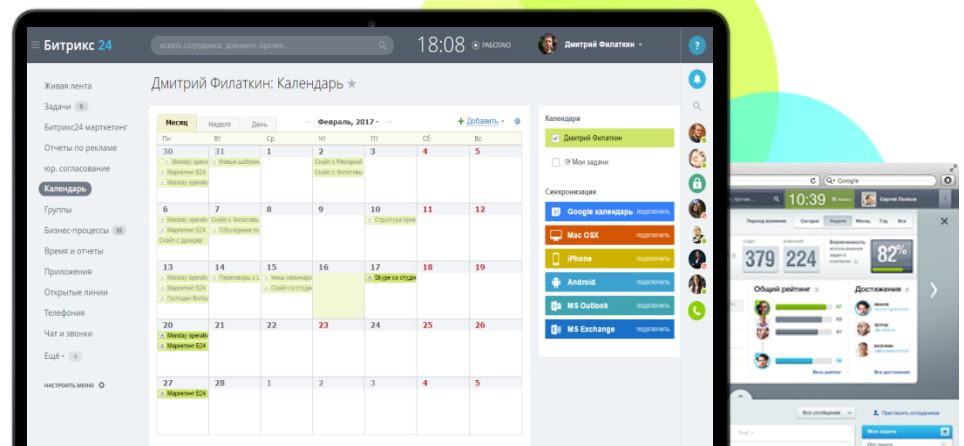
Битрикс 24
искать сотрудника, документ, прочее...
18:08 РАБОТАЮ
Дмитрий Филаткин

Живая лента
Задачи 9
Битрикс24 маркетинг
Отчеты по рекламе
юр. согласование
Календарь
Группы
Бизнес-процессы 35
Время и отчеты
Приложения
Открытые линии
Телефония
Чат и звонки
Ещё 4
НАСТРОИТЬ МЕНЮ

Дмитрий Филаткин: Календарь

Месяц Неделя День
← Февраль, 2017 →
+ Добавить

| Пн | Вт | Ср | Чт | Пт | Сб | Вс |
|---|---|---|---|---|---|---|
| 30 Monday operat Маркетинг Б24 Monday operat | 31 Новые шаблон | 1 | 2 Скайп с Рекарой Скайп с Филатовы | 3 | 4 | 5 |
| 6 Monday operat Маркетинг Б24 Скайп с доквар | 7 Скайп с Филатовы Обсуждение пл | 8 | 9 | 10 Структура прее | 11 | 12 |
| 13 Monday operat Маркетинг Б24 Госпади Вопы | 14 Переговоры с L | 15 темы семинаро Скайп со студ | 16 | 17 Скуре со студи | 18 | 19 |
| 20 Monday operat Маркетинг Б24 | 21 | 22 | 23 | 24 | 25 | 26 |
| 27 Маркетинг Б24 | 28 | 1 | 2 | 3 | 4 | 5 |

Календари
Дмитрий Филаткин
Мои задачи

Синхронизация
Google календарь подключить
Mac OSX подключить
iPhone подключить
Android подключить
MS Outlook подключить
MS Exchange подключить

Google
10:39
379 224 82%
Общий рейтинг
Достижения
Все сообщения
Пригласить сотрудников
Мои задачи